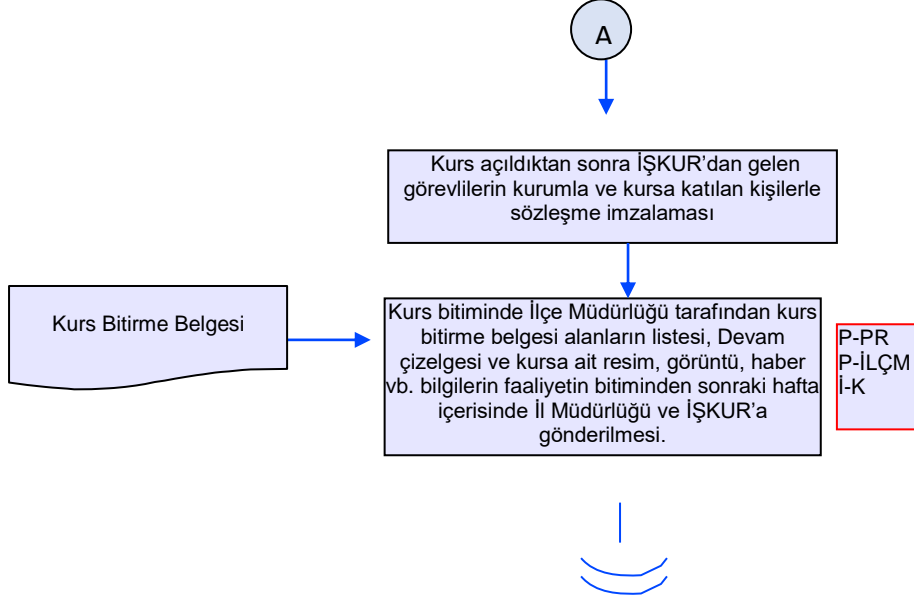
A

Kurs açıldıktan sonra İŞKUR'dan gelen görevlilerin kurumla ve kursa katılan kişilerle sözleşme imzalaması

Kurs Bitirme Belgesi

Kurs bitiminde İlçe Müdürlüğü tarafından kurs bitirme belgesi alanların listesi, Devam çizelgesi ve kursa ait resim, görüntü, haber vb. bilgilerin faaliyetin bitiminden sonraki hafta içerisinde İl Müdürlüğü ve İŞKUR'a gönderilmesi.

P-PR
P-İLÇM
İ-K